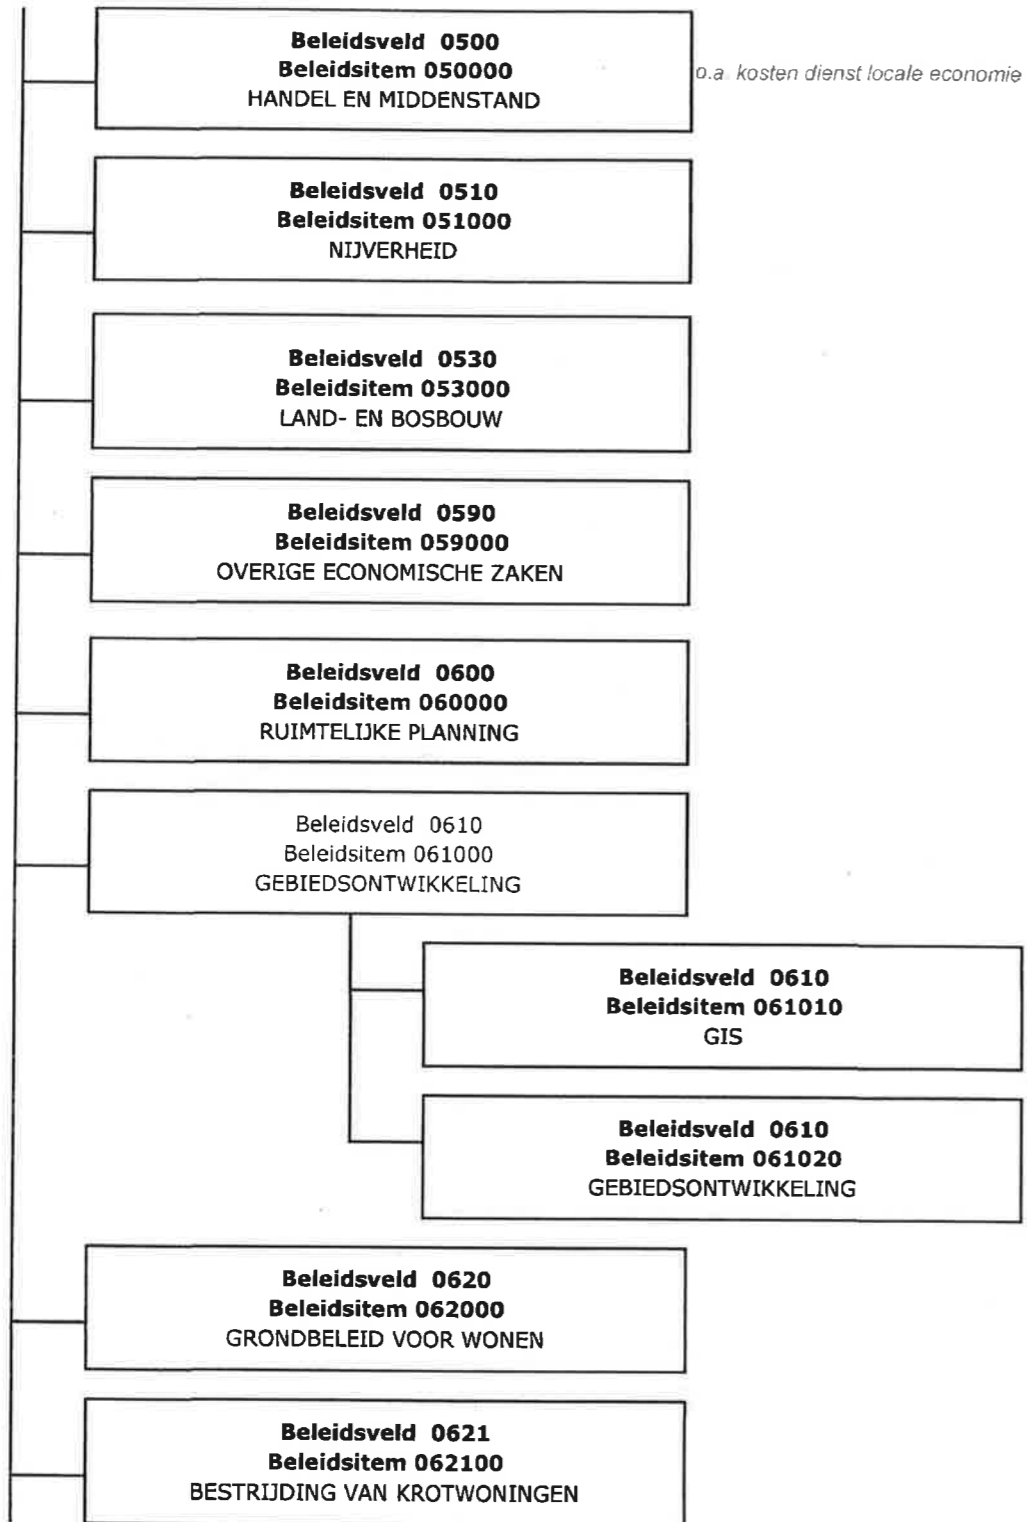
Beleidsveld 0500
Beleidsitem 050000
HANDEL EN MIDDENSTAND

o.a. kosten dienst locale economie

Beleidsveld 0510
Beleidsitem 051000
NIJVERHEID

Beleidsveld 0530
Beleidsitem 053000
LAND- EN BOSBOUW

Beleidsveld 0590
Beleidsitem 059000
OVERIGE ECONOMISCHE ZAKEN

Beleidsveld 0600
Beleidsitem 060000
RUIMTELIJKE PLANNING

Beleidsveld 0610
Beleidsitem 061000
GEBIEDSONTWIKKELING

Beleidsveld 0610
Beleidsitem 061010
GIS

Beleidsveld 0610
Beleidsitem 061020
GEBIEDSONTWIKKELING

Beleidsveld 0620
Beleidsitem 062000
GRONDBELEID VOOR WONEN

Beleidsveld 0621
Beleidsitem 062100
BESTRIJDING VAN KROTWONINGEN